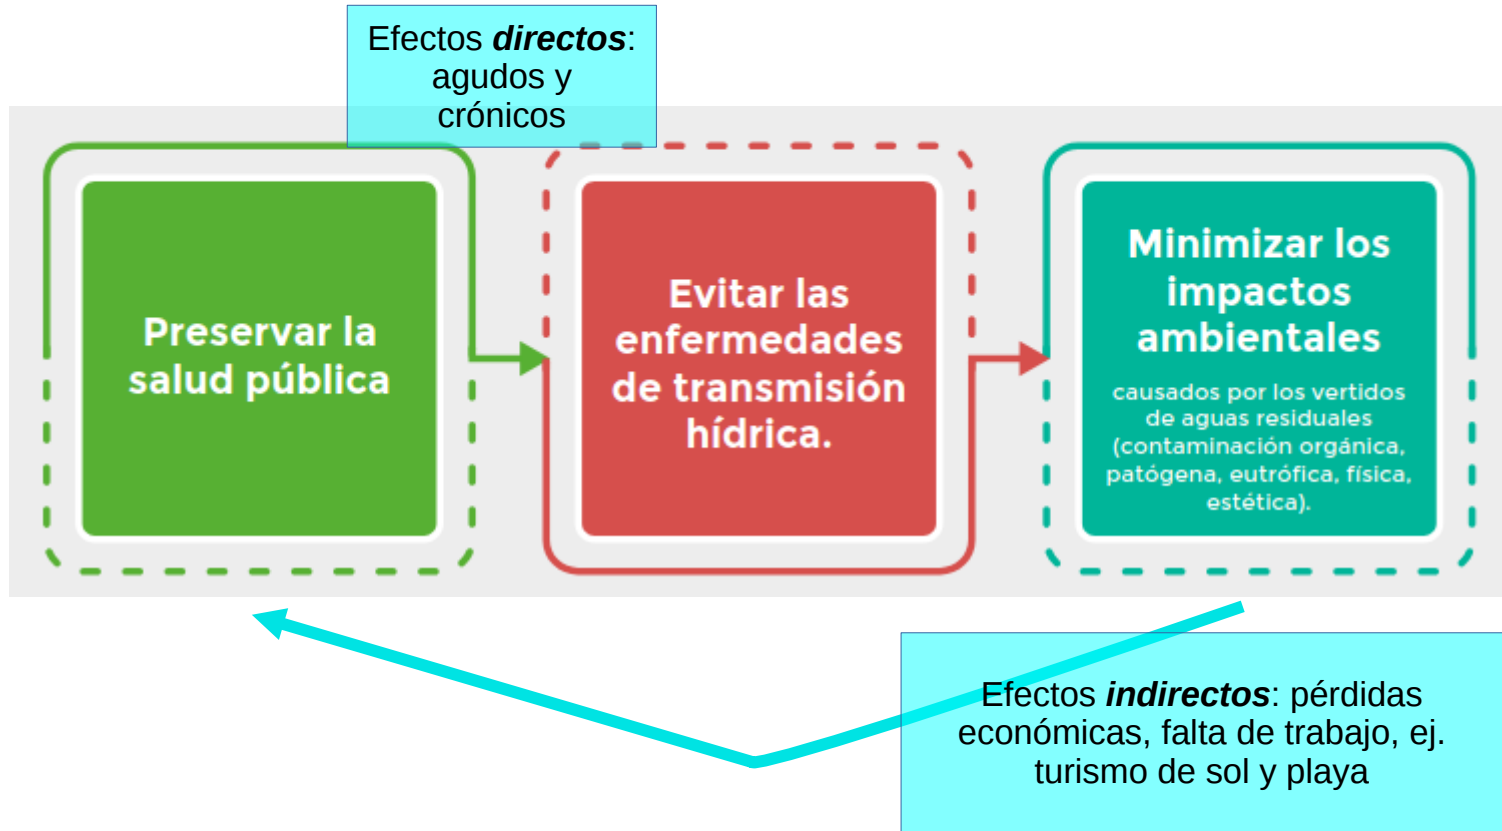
Efectos ***directos***: agudos y crónicos

Preservar la salud pública

Evitar las enfermedades de transmisión hídrica.

Minimizar los impactos ambientales

causados por los vertidos de aguas residuales (contaminación orgánica, patógena, eutrófica, física, estética).

Efectos ***indirectos***: pérdidas económicas, falta de trabajo, ej. turismo de sol y playa